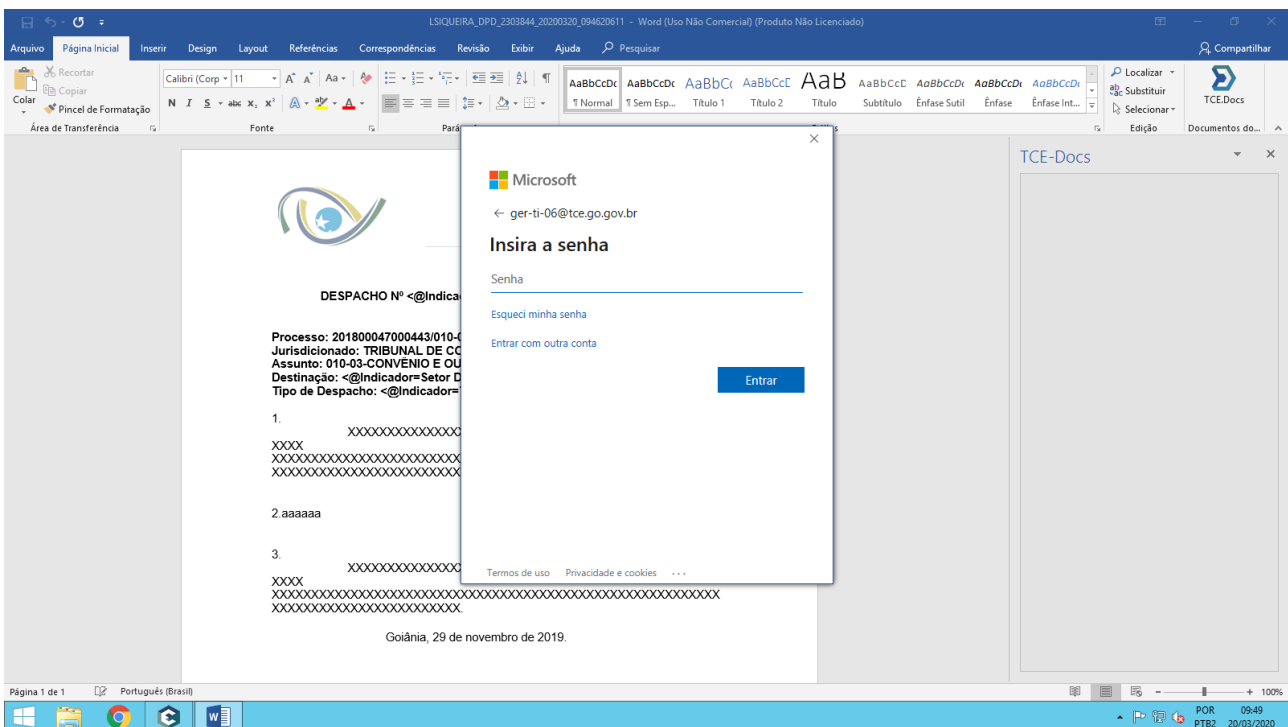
LSIQUEIRA_DPD_2303844_20200320_094620611 - Word (Uso Não Comercial) (Produto Não Licenciado)

Arquivo Página Inicial Inserir Design Layout Referências Correspondências Revisão Exibir Ajuda Pesquisar Compartilhar

Recortar Copiar Colar Pincel de Formatação Área de Transferência
Calibri (Corp 11 Fonte
Pará
AaBbCcDc ¶ Normal AaBbCcDc ¶ Sem Esp... AaBbC Título 1 AaBbCcE Título 2 AaB Título AaBbCcD Subtítulo AaBbCcDc Ênfase Sutil AaBbCcDc Ênfase AaBbCcDc Ênfase Int...
Localizar Substituir Selecionar Edição
TCE.Docs Documentos do...

DESPACHO Nº <@Indica

Processo: 201800047000443/010-
Jurisdicionado: TRIBUNAL DE CO
Assunto: 010-03-CONVÊNIO E OU
Destinação: <@Indicador=Setor D
Tipo de Despacho: <@Indicador=

1. XXXXXXXXXXXXXX
XXXX
XXXXXXXXXXXXXXXXXXXXXXXX
XXXXXXXXXXXXXXXXXXXXXXXX

2.aaaaaa

3. XXXXXXXXXXXXXX
XXXX
XXXXXXXXXXXXXXXXXXXXXXXXXXXXXXXXXXXXXXXXXXXXXXXXXXXX
XXXXXXXXXXXXXXXXXXXXXXXX.

Goiânia, 29 de novembro de 2019.

Microsoft
← ger-ti-06@tce.go.gov.br
Insira a senha
Senha
Esqueci minha senha
Entrar com outra conta
Entrar
Termos de uso Privacidade e cookies ...

TCE-Docs

Página 1 de 1 Português (Brasil) 100%
POR PTB2 09:49 20/03/2020